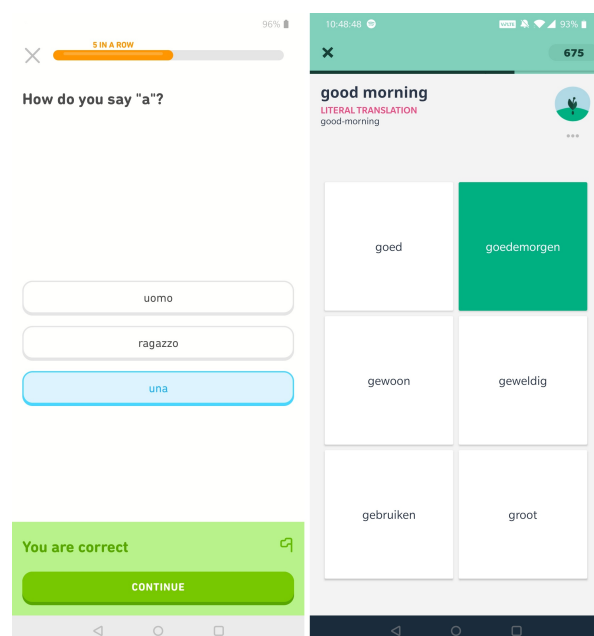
96%

5 IN A ROW

How do you say "a"?

uomo

ragazzo

una

You are correct

CONTINUE

10:48:48

93%

675

good morning

LITERAL TRANSLATION

good-morning

goed

goedemorgen

gewoon

geweldig

gebruiken

groot